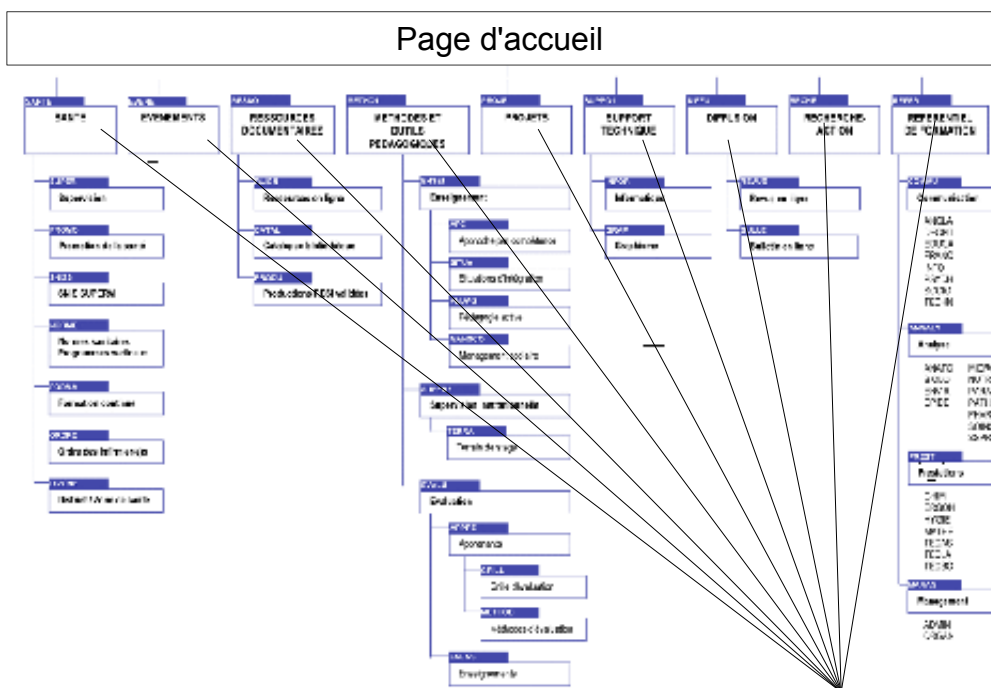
Page d'accueil

SANTE

EVENEMENTS

RESSOURCES DOCUMENTAIRES

METHODES ET OUTILS PEDAGOGIQUES

PROJETS

SUPPORT TECHNIQUE

DIFFUSION

RECHERCHE-ACTION

REFERENTIEL DE FORMATION

Prévention

Promotion de la santé

SANTE SUP'CRM

Personnes ressources Programmes nationaux

Evaluation continue

Ordre des infirmières

Institut National de santé

Ressources en ligne

Catalogue bibliothèque

Productions RESI et éditions

Enseignement

Approche par compétences

Situations d'intégration

Pédagogie active

Management scolaire

Supervision / Accompagnement

Terrain de stage

Evaluation

Apprenants

Grille d'évaluation

Méthodes d'évaluation

Enseignements

Informatique

Graphisme

Revue en ligne

Bulletin en ligne

Construction

Analyse

Production

Management

ADMIN
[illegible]